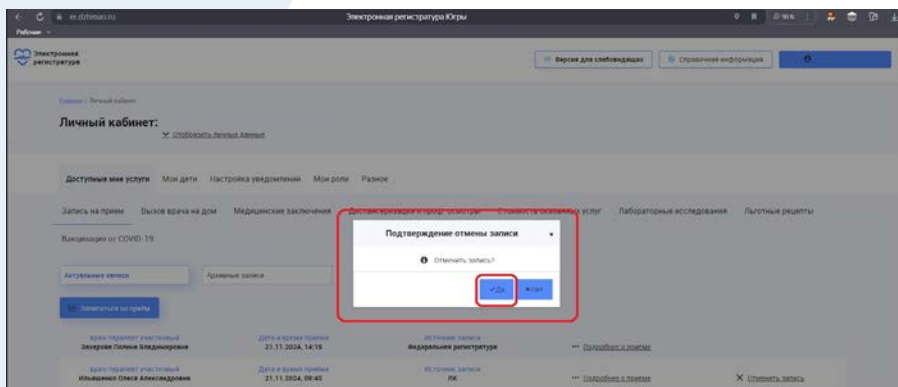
er.dzhmao.ru

Электронная регистратура Югры

Рабочие

Электронная регистратура

Версия для слабовидящих

Справочная информация

Главная / Личный кабинет

Личный кабинет:

Отобразить личные данные

Доступные мне услуги Мои дети Настройка уведомлений Мои роли Разное

Запись на прием Вызов врача на дом Медицинские заключения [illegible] Стоимость оказанных услуг Лабораторные исследования Льготные рецепты

Вакцинация от COVID-19

Актуальные записи Архивные записи

Записаться на прием

Подтверждение отмены записи

×

Отменить запись?

✓Да

×Нет

врач-терапевт участковый
Зеверова Полина Владимировна

Дата и время приема
21.11.2024, 14:15

Источник записи
Федеральная регистратура

Подробнее о приеме

врач-терапевт участковый
Ильюшенко Олеся Александровна

Дата и время приема
21.11.2024, 08:45

Источник записи
ЛК

Подробнее о приеме

Отменить запись